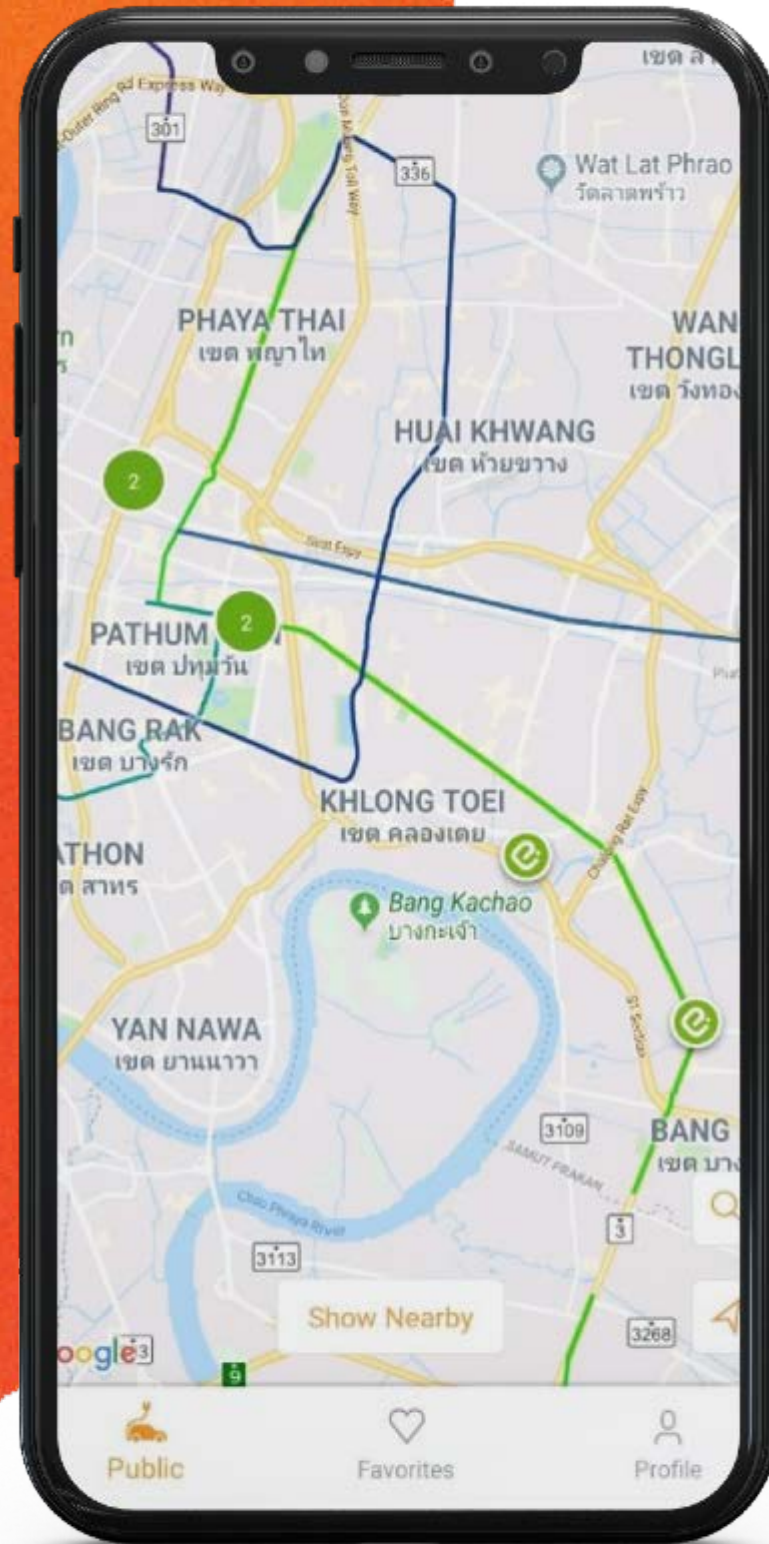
เขต ล

Outer Ring Rd Express Way

301

336

Wat Lat Phrao
วัดลาดพร้าว

PHAYA THAI
เขต พญาไท

WAN
THONGL
เขต วังทอง

HUAI KHWANG
เขต ห้วยขวาง

2

2

PATHUM WAN
เขต ปทุมวัน

BANG RAK
เขต บางรัก

KHLONG TOEI
เขต คลองเตย

ATHON
ต สาทร

Bang Kachao
บางกะเจ้า

YAN NAWA
เขต ยานนาวา

3109

BANG
เขต บาง

Chao Phraya River

3

3113

Show Nearby

3268

Google

Public

Favorites

Profile